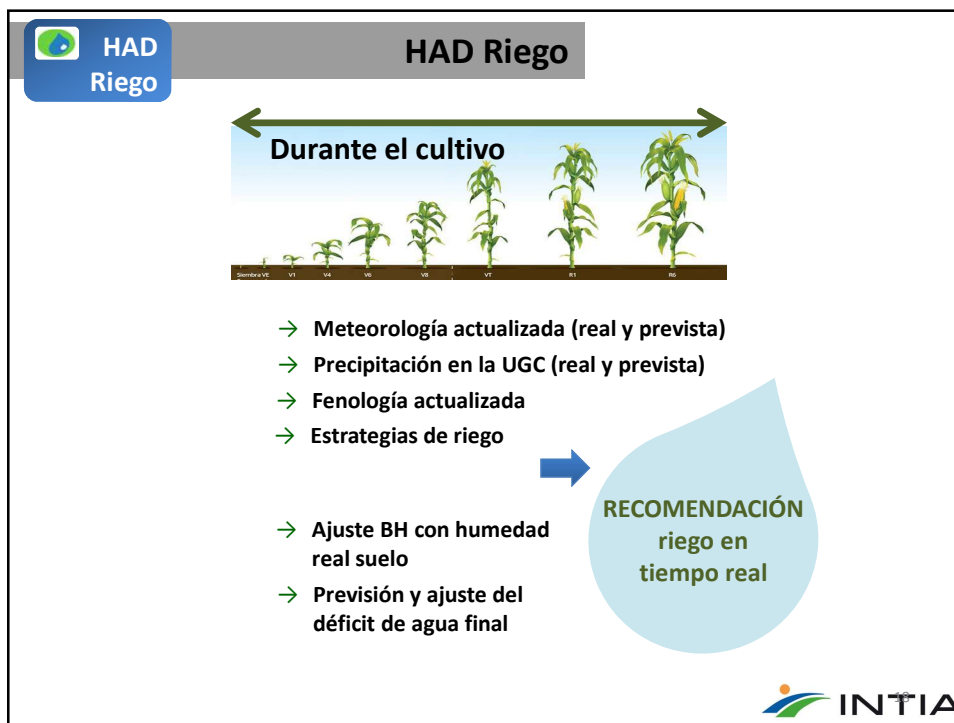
HAD Riego

HAD Riego

Durante el cultivo

Siembra VE V1 V4 V6 V8 VT R1 R5

→ Meteorología actualizada (real y prevista)
→ Precipitación en la UGC (real y prevista)
→ Fenología actualizada
→ Estrategias de riego

→ Ajuste BH con humedad real suelo
→ Previsión y ajuste del déficit de agua final

RECOMENDACIÓN riego en tiempo real

INTIA

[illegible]